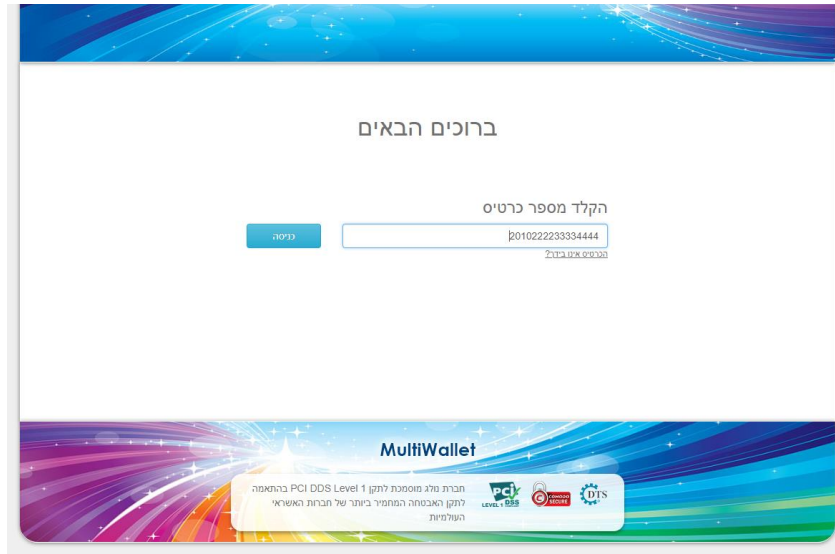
ברוכים הבאים

הקלד מספר כרטיס

2010222233334444

כניסה

הכרטיס אינו בידך?

MultiWallet

חברת מולג מוסמכת לתקן PCI DDS Level 1 בהתאמה לתקן האבטחה המחמיר ביותר של חברות האשראי העולמיות

PCI DSS LEVEL 1

COMODO SECURE

DTS